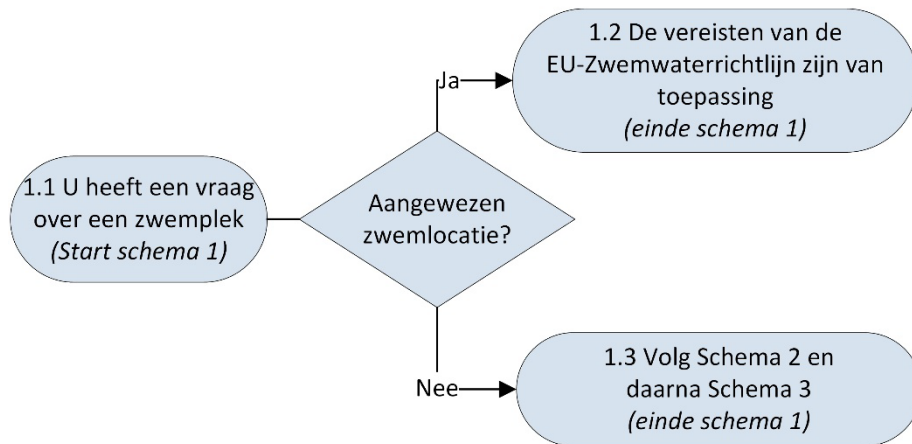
1.1 U heeft een vraag over een zwemplek
*(Start schema 1)*

Aangewezen zwemlocatie?

Ja

1.2 De vereisten van de EU-Zwemwaterrichtlijn zijn van toepassing
*(einde schema 1)*

Nee

1.3 Volg Schema 2 en daarna Schema 3
*(einde schema 1)*